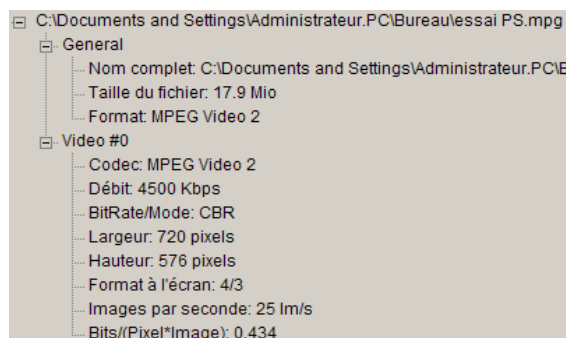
C:\Documents and Settings\Administrateur.PC\Bureau\essai PS.mpg
General
Nom complet: C:\Documents and Settings\Administrateur.PC\B
Taille du fichier: 17.9 Mio
Format: MPEG Video 2
Video #0
Codec: MPEG Video 2
Débit: 4500 Kbps
BitRate/Mode: CBR
Largeur: 720 pixels
Hauteur: 576 pixels
Format à l'écran: 4/3
Images par seconde: 25 Im/s
Bits/(Pixel*Image): 0.434